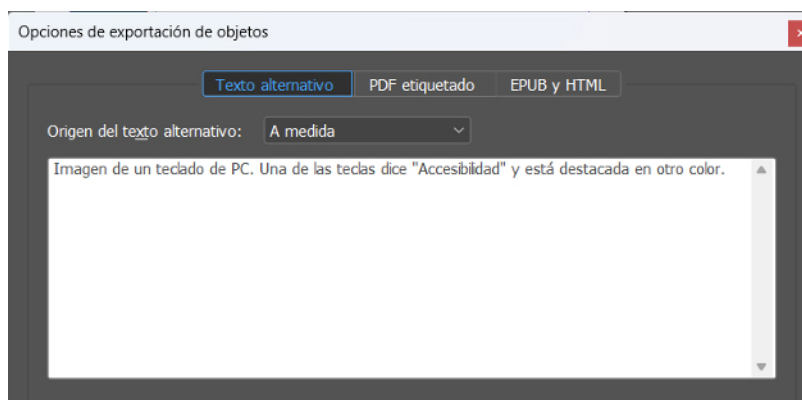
Opciones de exportación de objetos

Texto alternativo PDF etiquetado EPUB y HTML

Origen del texto alternativo: A medida

Imagen de un teclado de PC. Una de las teclas dice "Accesibilidad" y está destacada en otro color.